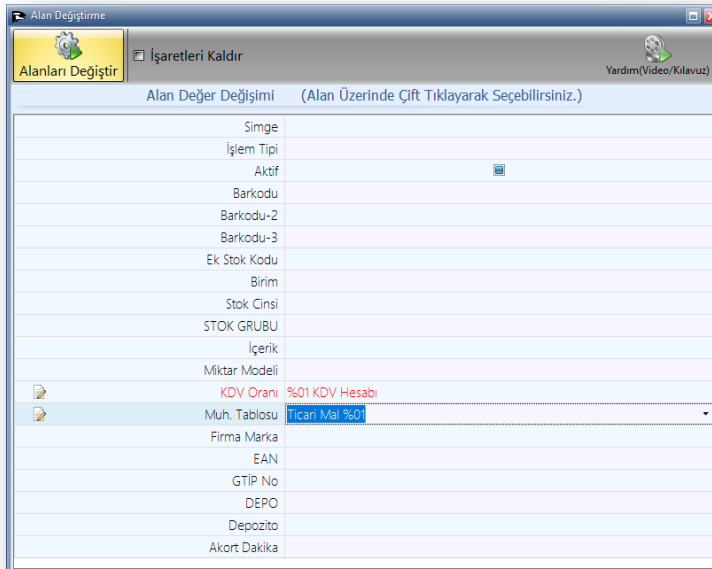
Alan Değiştirme

Alanları Değiştir

İşaretleri Kaldır

Yardım(Video/Kılavuz)

Alan Değer Değişimi (Alan Üzerinde Çift Tıklayarak Seçebilirsiniz.)

| | |
|---|---|
| Simge | |
| İşlem Tipi | |
| Aktif | |
| Barkodu | |
| Barkodu-2 | |
| Barkodu-3 | |
| Ek Stok Kodu | |
| Birim | |
| Stok Cinsi | |
| STOK GRUBU | |
| İçerik | |
| Miktar Modeli | |
| KDV Oranı | %01 KDV Hesabı |
| Muh. Tablosu | Ticari Mal %01 |
| Firma Marka | |
| EAN | |
| GTİP No | |
| DEPO | |
| Depozito | |
| Akort Dakika | |